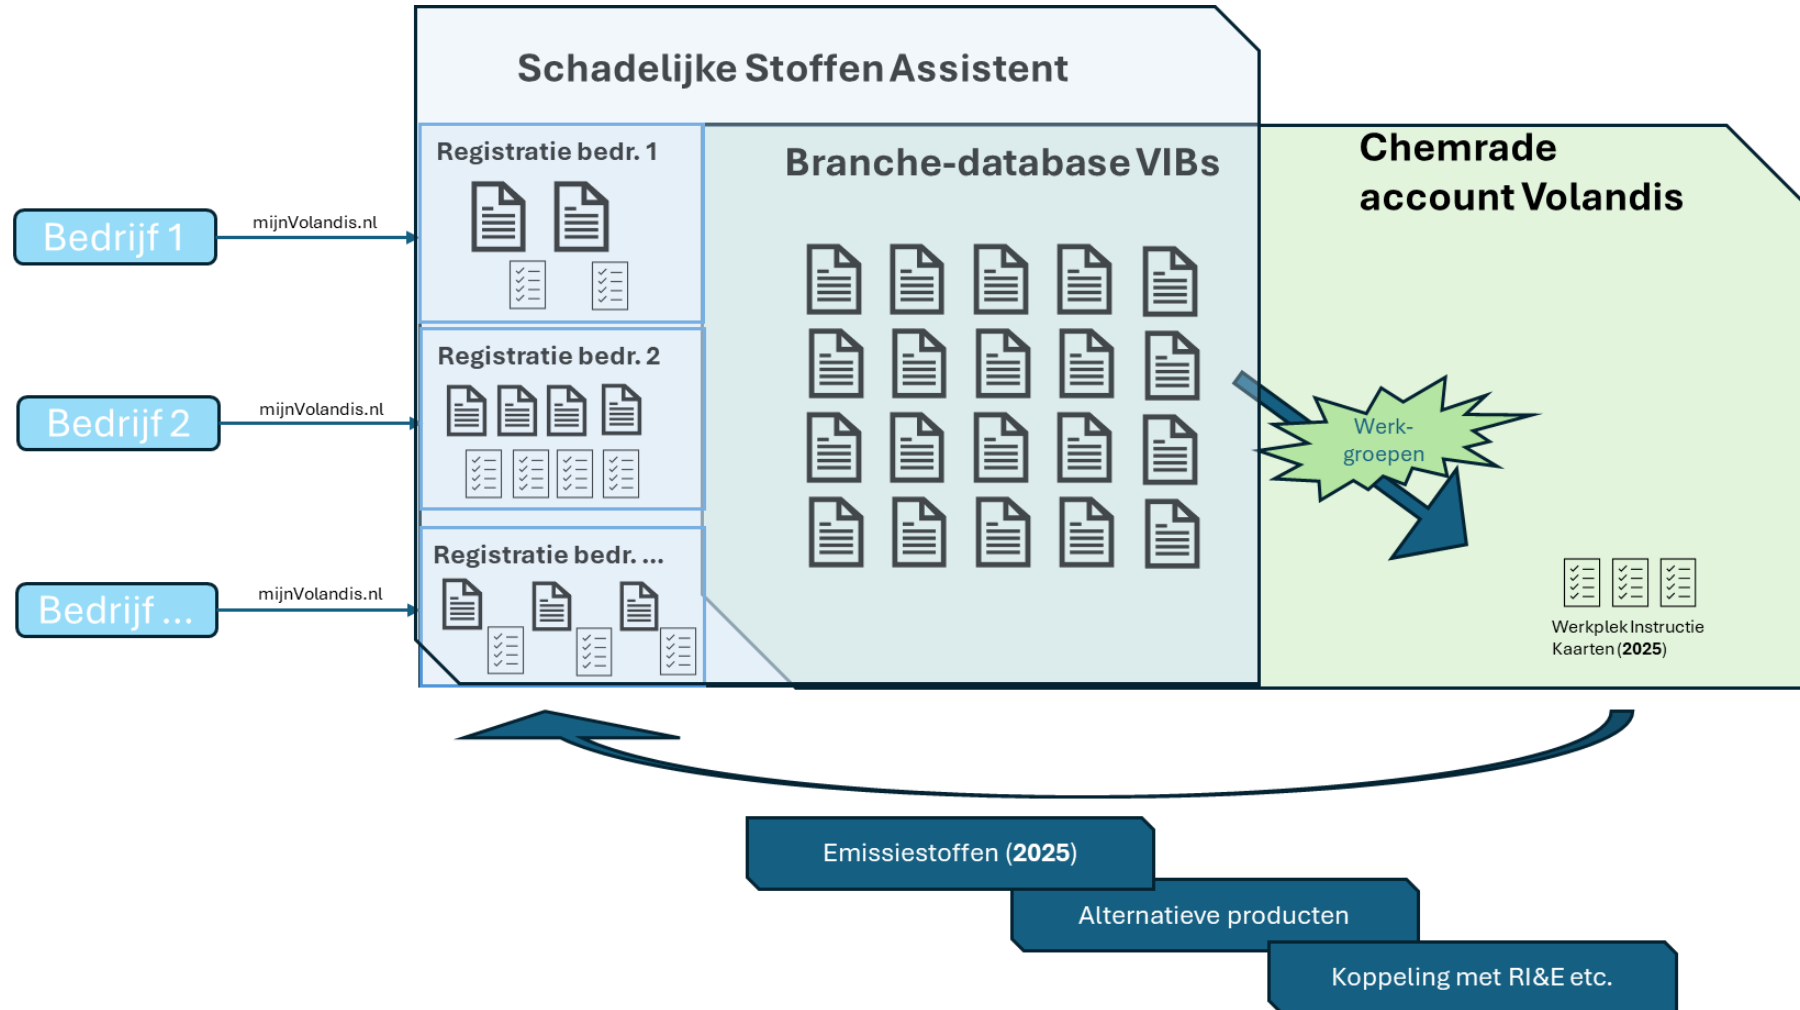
Schadelijke Stoffen Assistent

Registratie bedr. 1

Branche-database VIBs

Chemrade account Volandis

Bedrijf 1

mijnVolandis.nl

Registratie bedr. 2

Bedrijf 2

mijnVolandis.nl

Werk-groepen

Registratie bedr. ...

Bedrijf ...

mijnVolandis.nl

Werkplek Instructie Kaarten (**2025**)

Emissiestoffen (**2025**)

Alternatieve producten

Koppeling met RI&E etc.